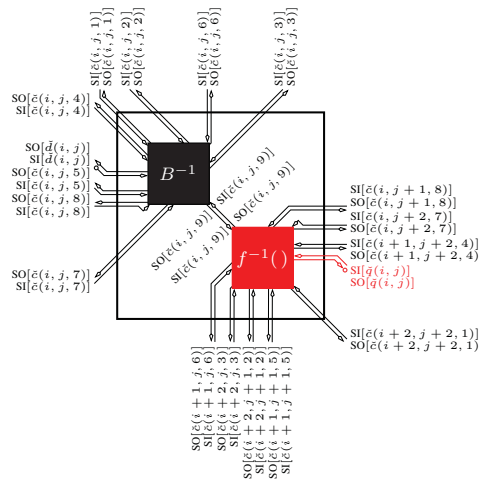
SI$[\tilde{c}(i,j,1)]$
SO$[\tilde{c}(i,j,1)]$
SI$[\tilde{c}(i,j,2)]$
SO$[\tilde{c}(i,j,2)]$
SI$[\tilde{c}(i,j,6)]$
SO$[\tilde{c}(i,j,6)]$
SI$[\tilde{c}(i,j,3)]$
SO$[\tilde{c}(i,j,3)]$

SO$[\tilde{c}(i,j,4)]$
SI$[\tilde{c}(i,j,4)]$

SO$[\tilde{d}(i,j)]$
SI$[\tilde{d}(i,j)]$
SO$[\tilde{c}(i,j,5)]$
SI$[\tilde{c}(i,j,5)]$
SO$[\tilde{c}(i,j,8)]$
SI$[\tilde{c}(i,j,8)]$

$B^{-1}$

SI$[\tilde{c}(i,j,9)]$
SO$[\tilde{c}(i,j,9)]$
SO$[\tilde{c}(i,j,9)]$
SI$[\tilde{c}(i,j,9)]$

$f^{-1}()$

SI$[\tilde{c}(i,j+1,8)]$
SO$[\tilde{c}(i,j+1,8)]$
SI$[\tilde{c}(i,j+2,7)]$
SO$[\tilde{c}(i,j+2,7)]$
SI$[\tilde{c}(i+1,j+2,4)]$
SO$[\tilde{c}(i+1,j+2,4)]$
SI$[\tilde{q}(i,j)]$
SO$[\tilde{q}(i,j)]$

SO$[\tilde{c}(i,j,7)]$
SI$[\tilde{c}(i,j,7)]$

SI$[\tilde{c}(i+2,j+2,1)]$
SO$[\tilde{c}(i+2,j+2,1)]$

SO$[\tilde{c}(i+1,j,6)]$
SI$[\tilde{c}(i+1,j,6)]$
SO$[\tilde{c}(i+2,j,3)]$
SI$[\tilde{c}(i+2,j,3)]$
SO$[\tilde{c}(i+2,j+1,2)]$
SI$[\tilde{c}(i+2,j+1,2)]$
SO$[\tilde{c}(i+1,j+1,5)]$
SI$[\tilde{c}(i+1,j+1,5)]$